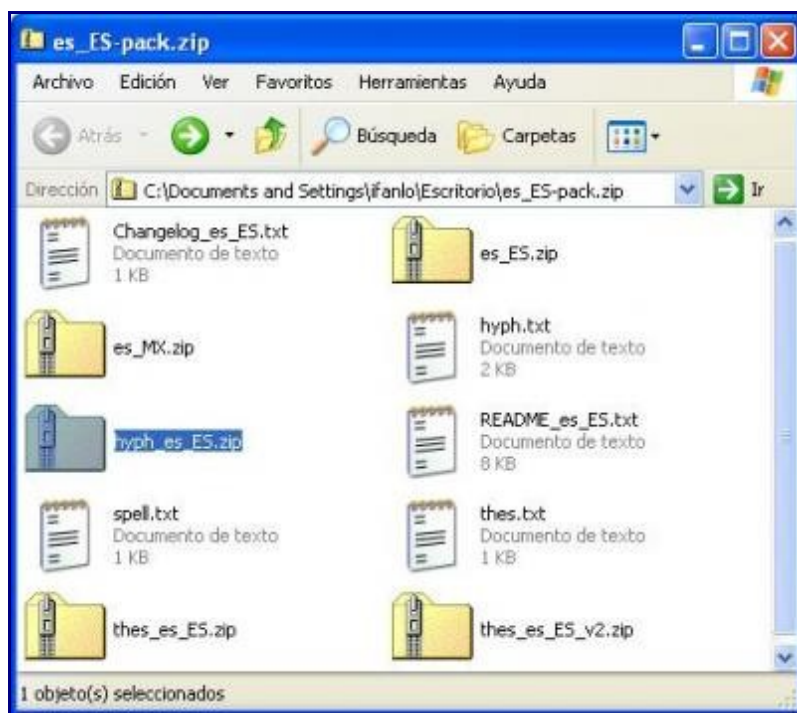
es_ES-pack.zip

Archivo Edición Ver Favoritos Herramientas Ayuda

Atrás Búsqueda Carpetas

Dirección C:\Documents and Settings\ifanlo\Escritorio\es_ES-pack.zip Ir

Changelog_es_ES.txt
Documento de texto
1 KB

es_ES.zip

es_MX.zip

hyph.txt
Documento de texto
2 KB

hyph_es_ES.zip

README_es_ES.txt
Documento de texto
8 KB

spell.txt
Documento de texto
1 KB

thes.txt
Documento de texto
1 KB

thes_es_ES.zip

thes_es_ES_v2.zip

1 objeto(s) seleccionados